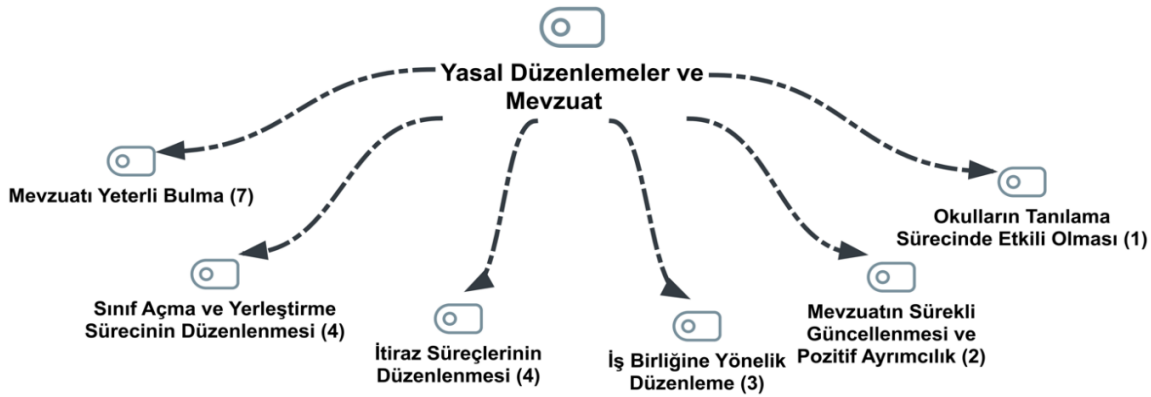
Yasal Düzenlemeler ve Mevzuat

Mevzuatı Yeterli Bulma (7)

Sınıf Açma ve Yerleştirme Sürecinin Düzenlenmesi (4)

İtiraz Süreçlerinin Düzenlenmesi (4)

İş Birliğine Yönelik Düzenleme (3)

Mevzuatın Sürekli Güncellenmesi ve Pozitif Ayrımcılık (2)

Okulların Tanılama Sürecinde Etkili Olması (1)